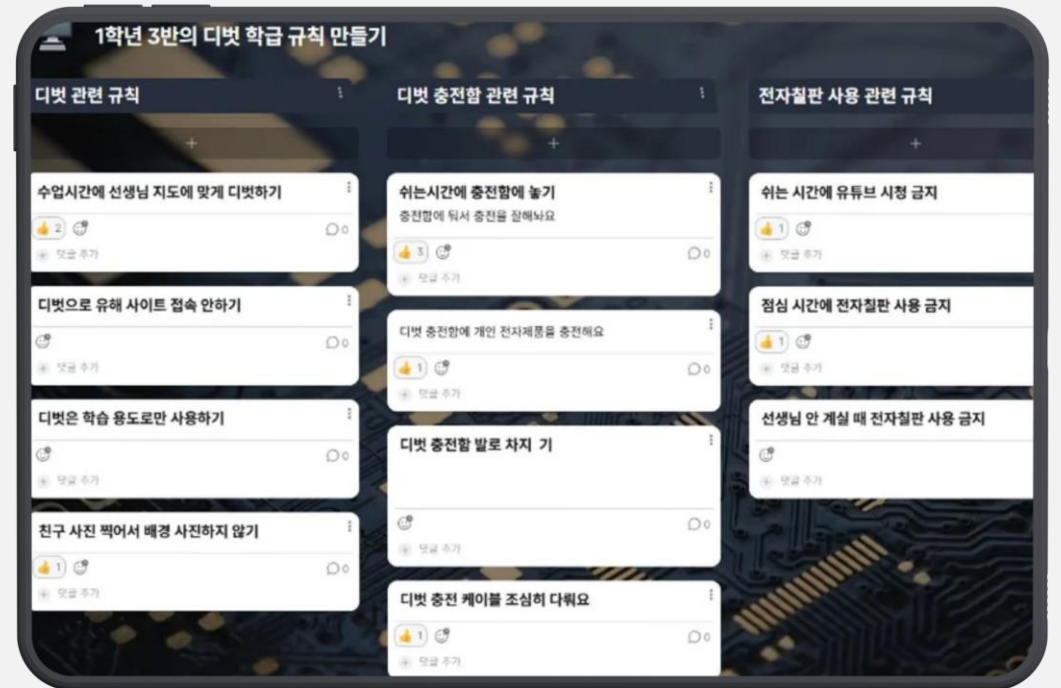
1학년 3반의 디벗 학급 규칙 만들기

디벗 관련 규칙

+

수업시간에 선생님 지도에 맞게 디벗하기

2 0

댓글 추가

디벗으로 유해 사이트 접속 안하기

0

댓글 추가

디벗은 학습 용도로만 사용하기

0

댓글 추가

친구 사진 찍어서 배경 사진하지 않기

1 0

댓글 추가

디벗 충전함 관련 규칙

+

쉬는시간에 충전함에 놓기

충전함에 둬서 충전을 잘해놔요

3 0

댓글 추가

디벗 충전함에 개인 전자제품을 충전해요

1 0

댓글 추가

디벗 충전함 발로 차지 기

0

댓글 추가

디벗 충전 케이블 조심히 다뤄요

1 0

댓글 추가

전자칠판 사용 관련 규칙

+

쉬는 시간에 유튜브 시청 금지

1

댓글 추가

점심 시간에 전자칠판 사용 금지

1

댓글 추가

선생님 안 계실 때 전자칠판 사용 금지

댓글 추가